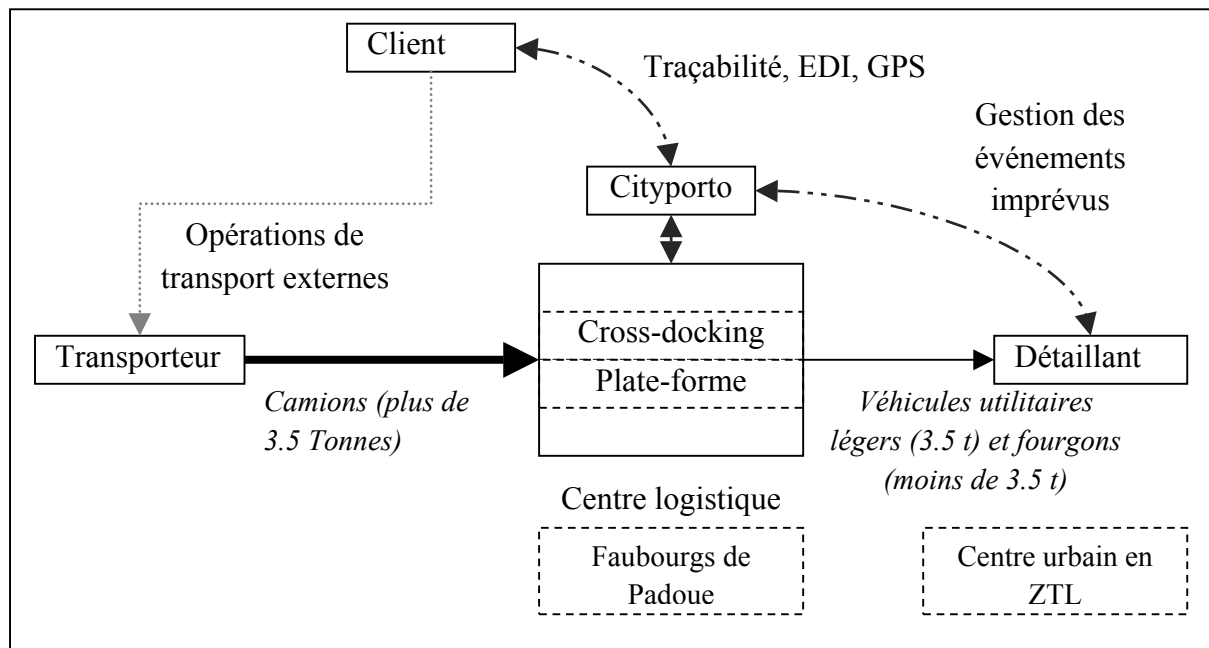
Client

Traçabilité, EDI, GPS

Gestion des événements imprévus

Cityporto

Opérations de transport externes

Cross-docking

Plate-forme

Transporteur

Détaillant

Camions (plus de 3.5 Tonnes)

Véhicules utilitaires légers (3.5 t) et fourgons (moins de 3.5 t)

Centre logistique

Faubourgs de Padoue

Centre urbain en ZTL